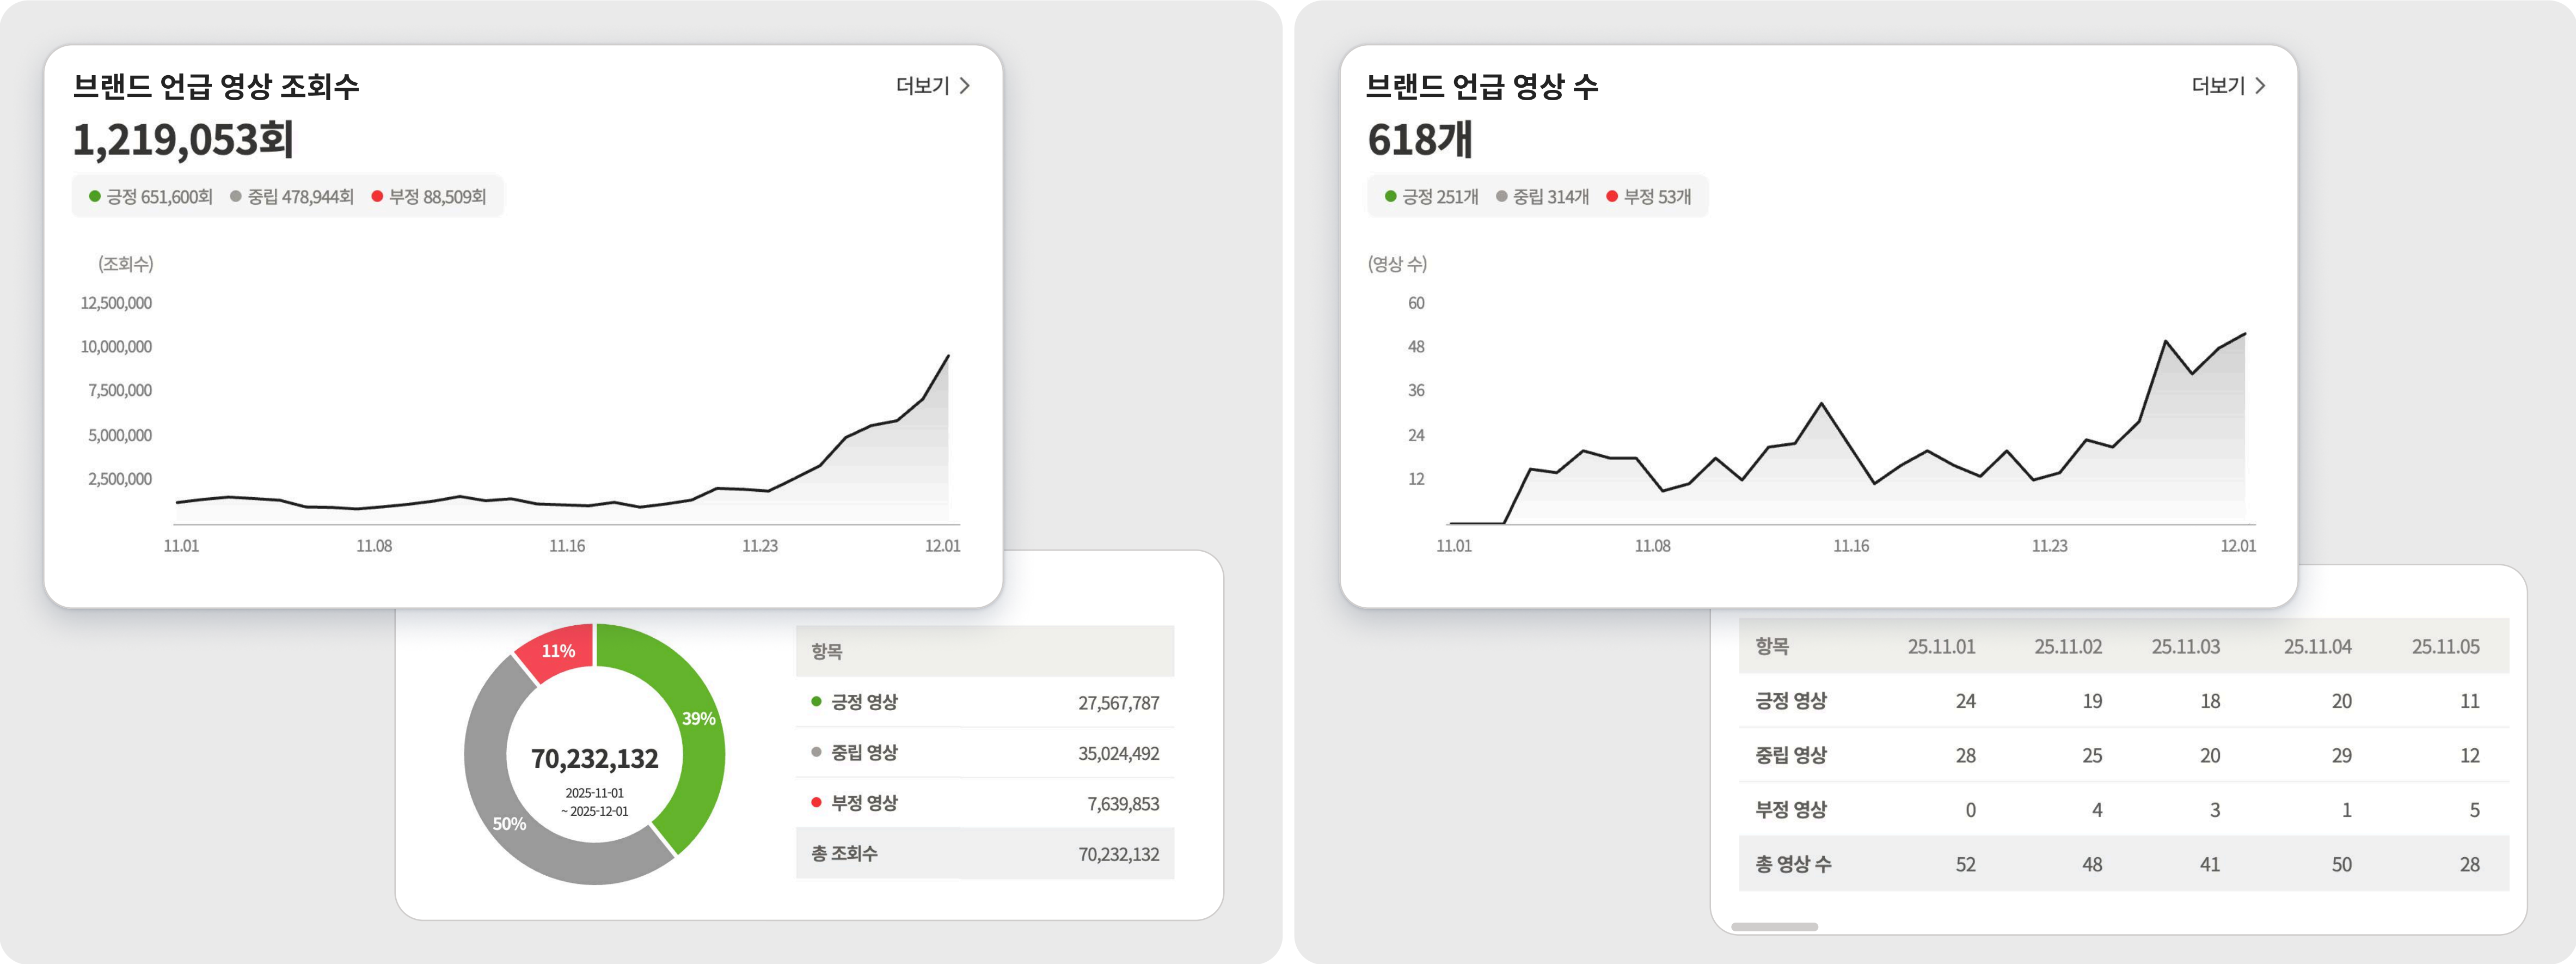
브랜드 언급 영상 조회수
더보기 >
1,219,053회
● 긍정 651,600회 ● 중립 478,944회 ● 부정 88,509회

(조회수)
12,500,000
10,000,000
7,500,000
5,000,000
2,500,000
11.01 11.08 11.16 11.23 12.01

11%
39%
50%
70,232,132
2025-11-01 ~ 2025-12-01

| 항목 | |
|---|---|
| ● 긍정 영상 | 27,567,787 |
| ● 중립 영상 | 35,024,492 |
| ● 부정 영상 | 7,639,853 |
| 총 조회수 | 70,232,132 |

브랜드 언급 영상 수
더보기 >
618개
● 긍정 251개 ● 중립 314개 ● 부정 53개

(영상 수)
60
48
36
24
12
11.01 11.08 11.16 11.23 12.01

| 항목 | 25.11.01 | 25.11.02 | 25.11.03 | 25.11.04 | 25.11.05 |
|---|---|---|---|---|---|
| 긍정 영상 | 24 | 19 | 18 | 20 | 11 |
| 중립 영상 | 28 | 25 | 20 | 29 | 12 |
| 부정 영상 | 0 | 4 | 3 | 1 | 5 |
| 총 영상 수 | 52 | 48 | 41 | 50 | 28 |